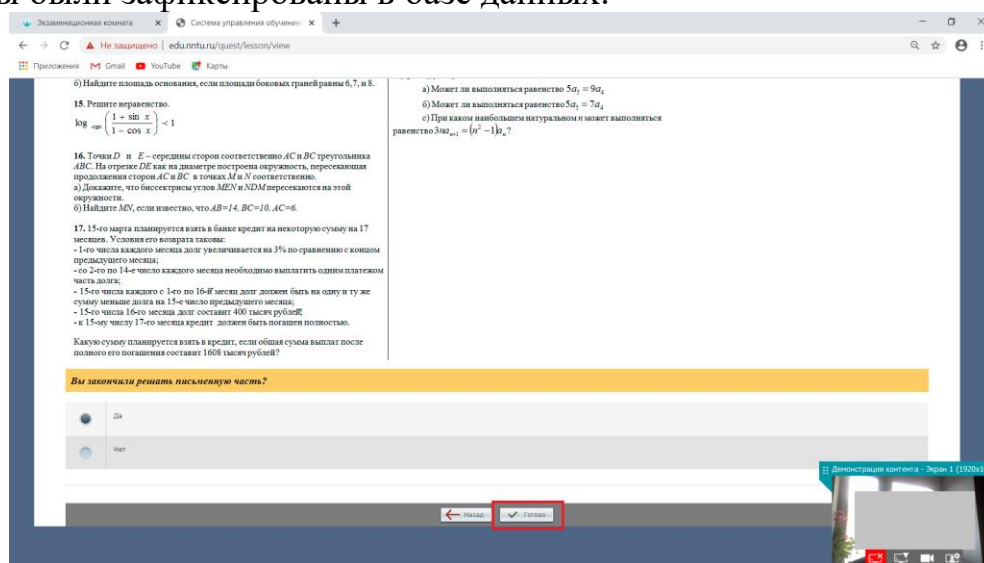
ы были зафиксированы в базе данных.

Экзаменационная комната × Система управления обучение × +

Не защищено | edu.nntu.ru/quest/lesson/view

Приложения Gmail YouTube Карты

б) Найдите площадь основания, если площади боковых граней равны 6, 7, и 8.

15. Решите неравенство.

$\log_{\sin x}\left(\frac{1+\sin x}{1-\cos x}\right)<1$

16. Точки $D$ и $E$ – середины сторон соответственно $AC$ и $BC$ треугольника $ABC$. На отрезке $DE$ как на диаметре построена окружность, пересекающая продолжения сторон $AC$ и $BC$ в точках $M$ и $N$ соответственно.
а) Докажите, что биссектрисы углов $MEN$ и $NDM$ пересекаются на этой окружности.
б) Найдите $MN$, если известно, что $AB=14$, $BC=10$, $AC=6$.

17. 15-го марта планируется взять в банке кредит на некоторую сумму на 17 месяцев. Условия его возврата таковы:
- 1-го числа каждого месяца долг увеличивается на 3% по сравнению с концом предыдущего месяца;
- со 2-го по 14-е число каждого месяца необходимо выплатить одним платежом часть долга;
- 15-го числа каждого с 1-го по 16-й месяц долг должен быть на одну и ту же сумму меньше долга на 15-е число предыдущего месяца;
- 15-го числа 16-го месяца долг составит 400 тысяч рублей;
- к 15-му числу 17-го месяца кредит должен быть погашен полностью.

Какую сумму планируется взять в кредит, если общая сумма выплат после полного его погашения составит 1608 тысяч рублей?

а) Может ли выполняться равенство $5a_1=9a_4$
б) Может ли выполняться равенство $5a_1=7a_4$
с) При каком наибольшем натуральном $n$ может выполняться равенство $3na_{n+1}=(n^2-1)a_n$?

Вы закончили решать письменную часть?

Да

Нет

Демонстрация контента - Экран 1 (1920x1

Назад

Готово